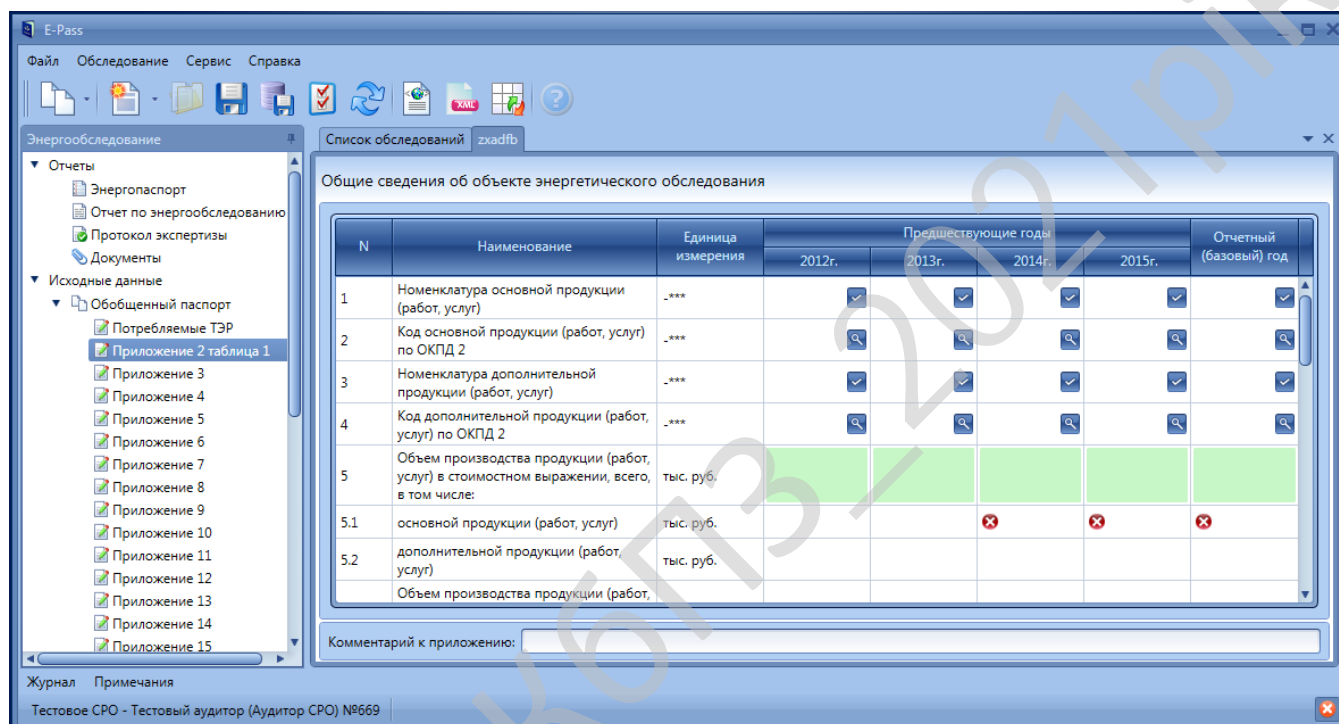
E-Pass

Файл Обследование Сервис Справка

Энергообследование

▼ Отчеты
Энергопаспорт
Отчет по энергообследованию
Протокол экспертизы
Документы
▼ Исходные данные
▼ Обобщенный паспорт
Потребляемые ТЭР
Приложение 2 таблица 1
Приложение 3
Приложение 4
Приложение 5
Приложение 6
Приложение 7
Приложение 8
Приложение 9
Приложение 10
Приложение 11
Приложение 12
Приложение 13
Приложение 14
Приложение 15

Список обследований | zxadfb

Общие сведения об объекте энергетического обследования

| N | Наименование | Единица измерения | Предшествующие годы 2012г. | 2013г. | 2014г. | 2015г. | Отчетный (базовый) год |
|---|---|---|---|---|---|---|---|
| 1 | Номенклатура основной продукции (работ, услуг) | -*** | | | | | |
| 2 | Код основной продукции (работ, услуг) по ОКПД 2 | -*** | | | | | |
| 3 | Номенклатура дополнительной продукции (работ, услуг) | -*** | | | | | |
| 4 | Код дополнительной продукции (работ, услуг) по ОКПД 2 | -*** | | | | | |
| 5 | Объем производства продукции (работ, услуг) в стоимостном выражении, всего, в том числе: | тыс. руб. | | | | | |
| 5.1 | основной продукции (работ, услуг) | тыс. руб. | | | | | |
| 5.2 | дополнительной продукции (работ, услуг) | тыс. руб. | | | | | |
| | Объем производства продукции (работ, | | | | | | |

Комментарий к приложению:

Журнал Примечания

Тестовое СРО - Тестовый аудитор (Аудитор СРО) №669

кбпэ 2021